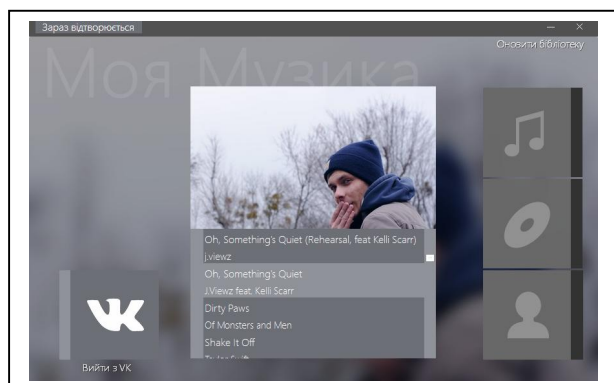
Зараз відтворюється

— ×

Оновити бібліотеку

Моя Музика

Oh, Something's Quiet (Rehearsal, feat Kelli Scarr)
j.viewz

Oh, Something's Quiet
J.Viewz feat. Kelli Scarr

Dirty Paws
Of Monsters and Men

Shake It Off
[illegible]

Вийти з VK